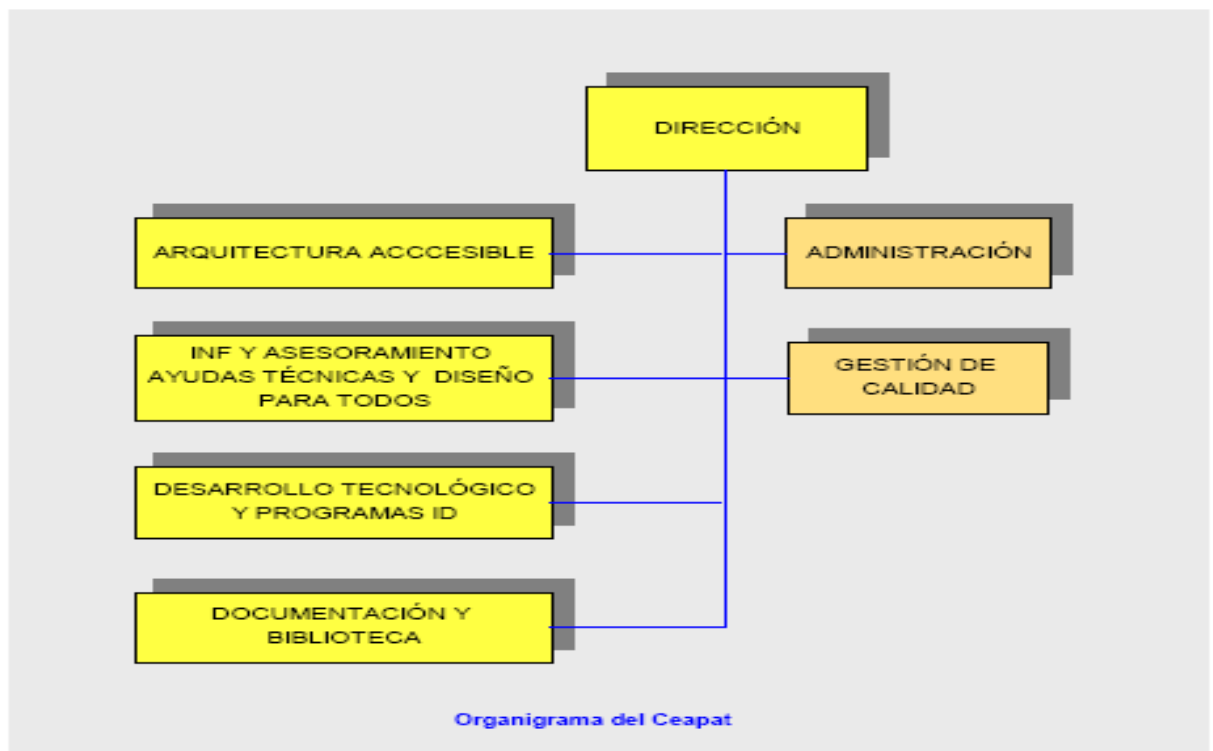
DIRECCIÓN

ARQUITECTURA ACCCESIBLE

ADMINISTRACIÓN

INF Y ASESORAMIENTO AYUDAS TÉCNICAS Y DISEÑO PARA TODOS

GESTIÓN DE CALIDAD

DESARROLLO TECNOLÓGICO Y PROGRAMAS ID

DOCUMENTACIÓN Y BIBLIOTECA

Organigrama del Ceapat